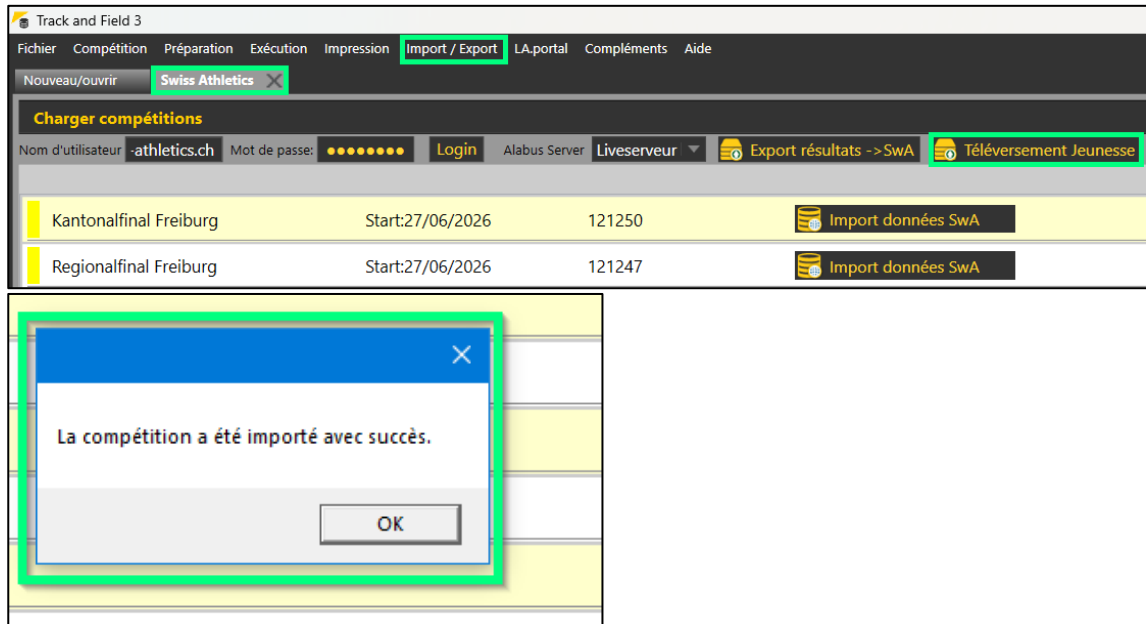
Track and Field 3

Fichier Compétition Préparation Exécution Impression Import / Export LA.portal Compléments Aide

Nouveau/ouvrir Swiss Athletics

Charger compétitions

Nom d'utilisateur -athletics.ch Mot de passe: •••••••• Login Alabus Server Liveserveur Export résultats ->SwA Téléversement Jeunesse

Kantonalfinal Freiburg Start:27/06/2026 121250 Import données SwA

Regionalfinal Freiburg Start:27/06/2026 121247 Import données SwA

La compétition a été importé avec succès.

OK